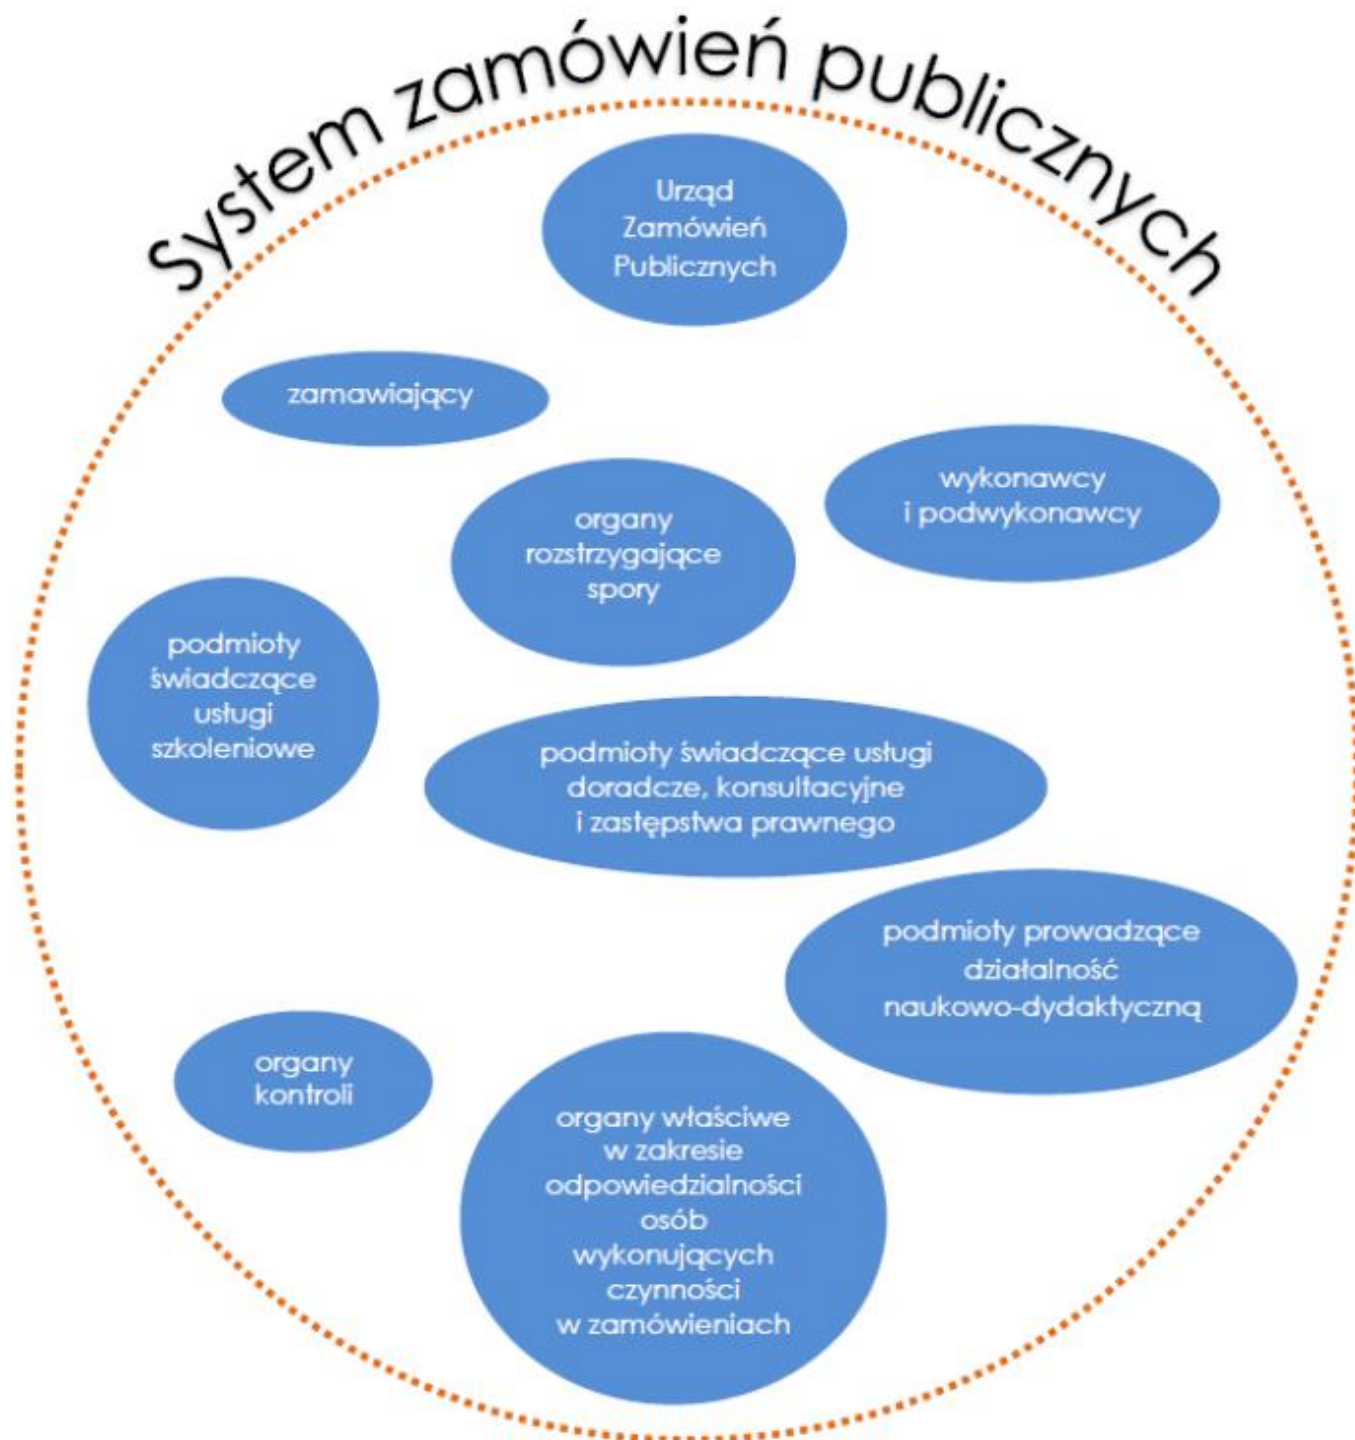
System zamówień publicznych

Urząd Zamówień Publicznych

zamawiający

wykonawcy i podwykonawcy

organy rozstrzygające spory

podmioty świadczące usługi szkoleniowe

podmioty świadczące usługi doradcze, konsultacyjne i zastępstwa prawnego

podmioty prowadzące działalność naukowo-dydaktyczną

organy kontroli

organy właściwe w zakresie odpowiedzialności osób wykonujących czynności w zamówieniach